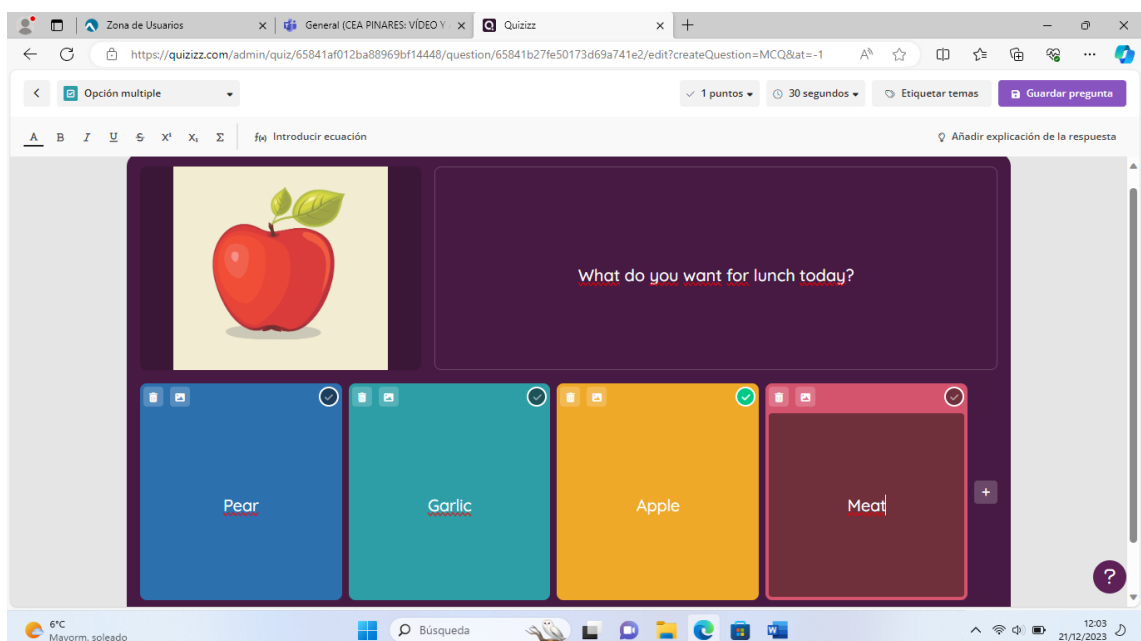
Zona de Usuarios
General (CEA PINARES: VÍDEO Y
Quizizz
https://quizizz.com/admin/quiz/65841af012ba88969bf14448/question/65841b27fe50173d69a741e2/edit?createQuestion=MCQ&at=-1

Opción multiple
1 puntos
30 segundos
Etiquetar temas
Guardar pregunta

A B I U S $X^{2}$ $X_{2}$ Σ
Introducir ecuación
Añadir explicación de la respuesta

What do you want for lunch today?

Pear
Garlic
Apple
Meat

+
?

6°C
Mayorm. soleado
Búsqueda
12:03
21/12/2023